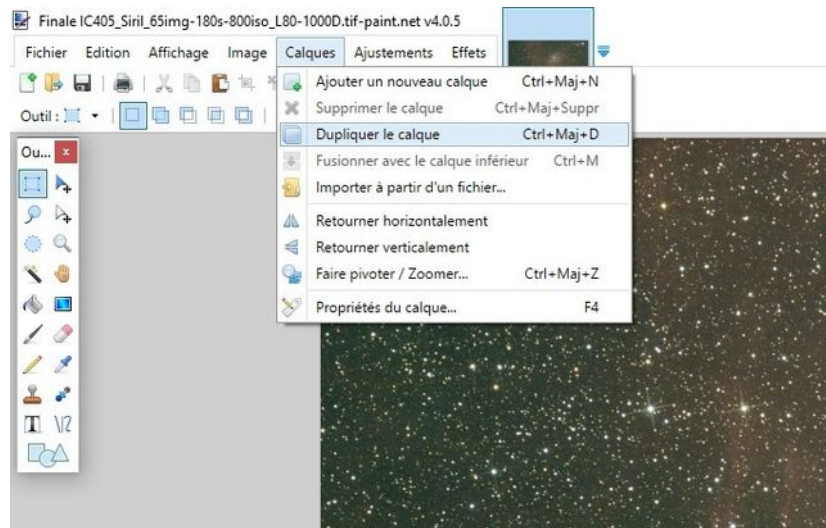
Finale IC405_Siril_65img-180s-800iso_L80-1000D.tif-paint.net v4.0.5

Fichier Edition Affichage Image Calques Ajustements Effets

Outil :

Ou... x

Ajouter un nouveau calque Ctrl+Maj+N
Supprimer le calque Ctrl+Maj+Suppr
Dupliquer le calque Ctrl+Maj+D
Fusionner avec le calque inférieur Ctrl+M
Importer à partir d'un fichier...
Retourner horizontalement
Retourner verticalement
Faire pivoter / Zoomer... Ctrl+Maj+Z
Propriétés du calque... F4